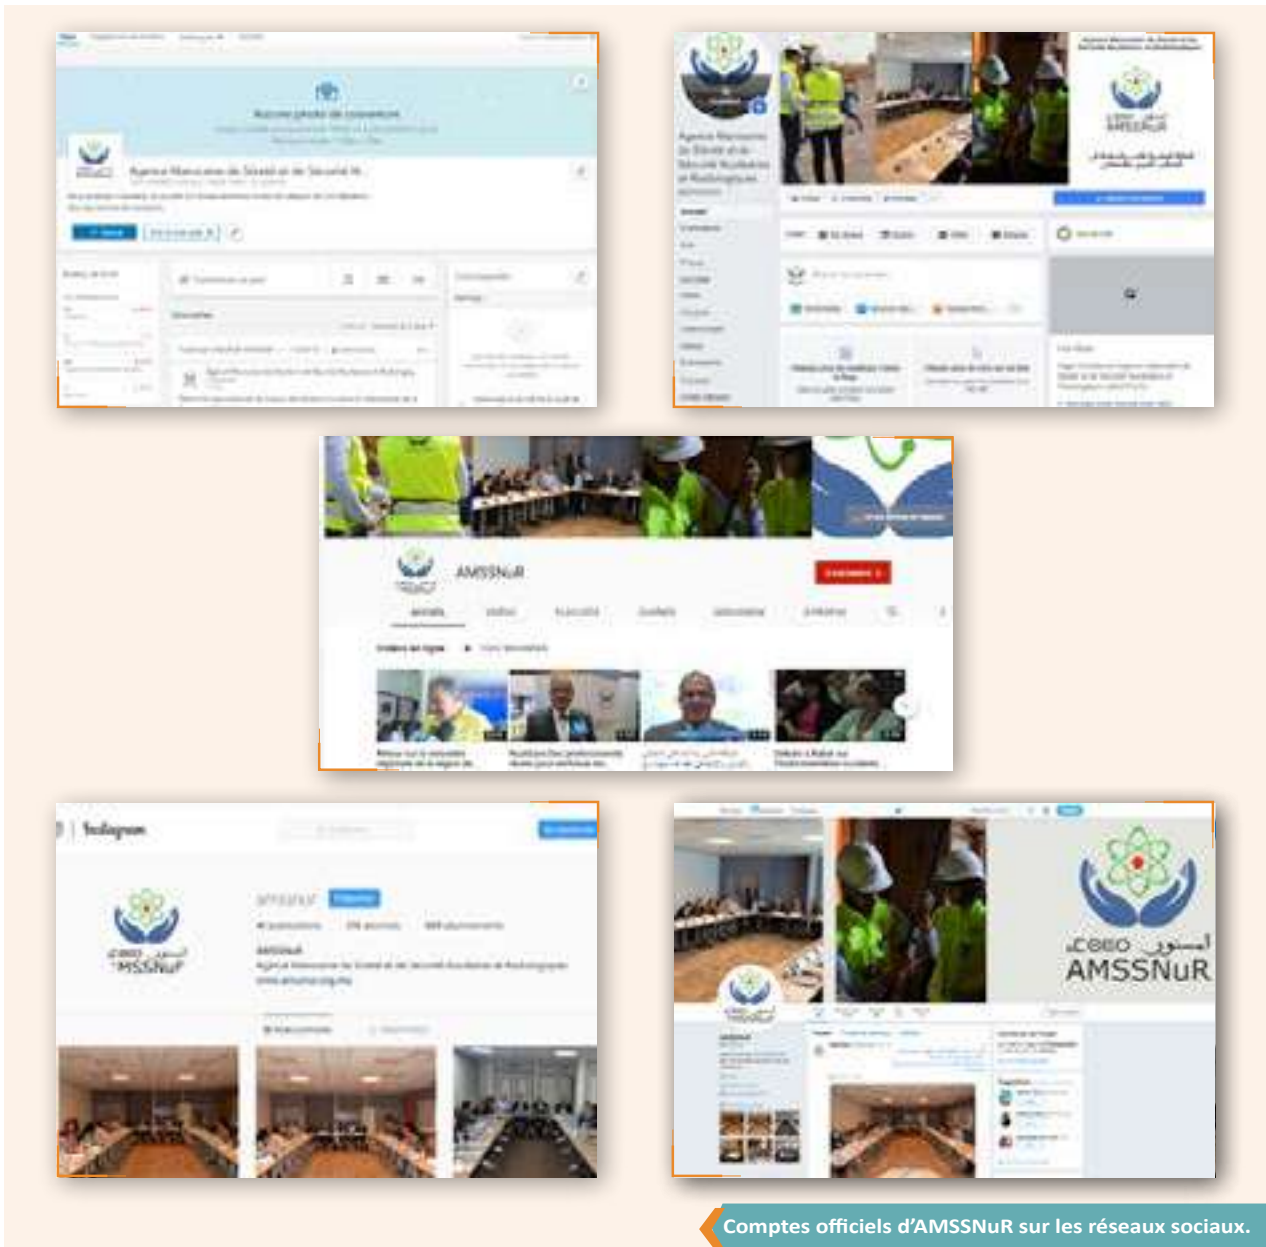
Aucune photo de couverture

Agence Marocaine de Sûreté et de Sécurité N

Agence Marocaine de Sûreté et de Sécurité Nucléaires et Radiologiques

AMSSNuR

Instagram

amssnur

AMSSNuR

Agence Marocaine de Sûreté et de Sécurité Nucléaires et Radiologiques

www.amssnur.org.ma

أمسنور AMSSNuR

Comptes officiels d'AMSSNuR sur les réseaux sociaux.